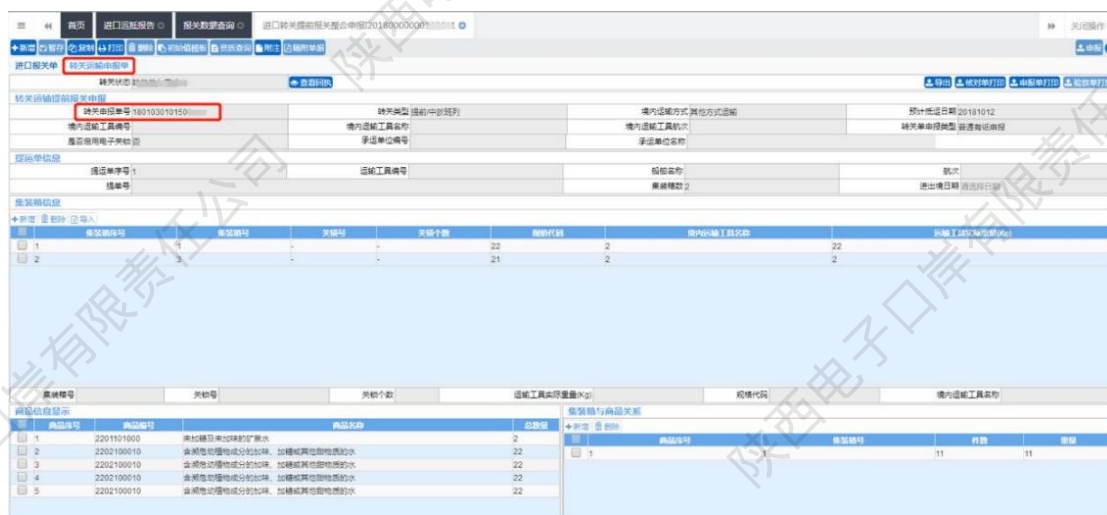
≡ « 首页 进口运抵报告 报关数据查询 进口转关提前报关整合申报[201800000 ⊗ » 关闭操作

+新增 暂存 复制 打印 删除 初始模板 获取查询 附注 随附单据 上申报

进口报关单 转关运输申报单

转关状态 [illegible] 查看回执 导出 核对单打印 申报单打印 验放单打印

转关运输提前报关申报

转关申报单号 180103010150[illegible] 转关类型 提前/中转转列 境内运输方式 其他方式运输 预计抵运日期 20181012

境内运输工具编号 境内运输工具名称 境内运输工具航次 转关单申报类型 普通有纸申报

是否启用电子关锁 否 承运单位编号 承运单位名称

提运单信息

提运单序号 1 运输工具编号 船舶名称 航次

提单号 集装箱数 2 进出境日期 请选择日期

集装箱信息

+新增 删除 导入

| 集装箱序号 | 集装箱号 | 关锁号 | 关锁个数 | 规格代码 | 境内运输工具名称 | 运输工具实际重量(Kg) |
|---|---|---|---|---|---|---|
| 1 | 1 | - | - | 22 | 2 | 22 |
| 2 | 3 | - | - | 21 | 2 | 2 |

集装箱号 关锁号 关锁个数 运输工具实际重量(kg) 规格代码 境内运输工具名称

商品信息显示

| 商品序号 | 商品编号 | 商品名称 | 总数量 |
|---|---|---|---|
| 1 | 2201101000 | 未加糖及未加味的矿泉水 | 2 |
| 2 | 2202100010 | 含濒危动植物成分的加味、加糖或其他甜物质的水 | 22 |
| 3 | 2202100010 | 含濒危动植物成分的加味、加糖或其他甜物质的水 | 22 |
| 4 | 2202100010 | 含濒危动植物成分的加味、加糖或其他甜物质的水 | 22 |
| 5 | 2202100010 | 含濒危动植物成分的加味、加糖或其他甜物质的水 | 22 |

集装箱与商品关系

+新增 删除

| 商品序号 | 集装箱号 | 件数 | 重量 |
|---|---|---|---|
| 1 | 1 | 11 | 11 |

陕西电子口岸有限责任公司